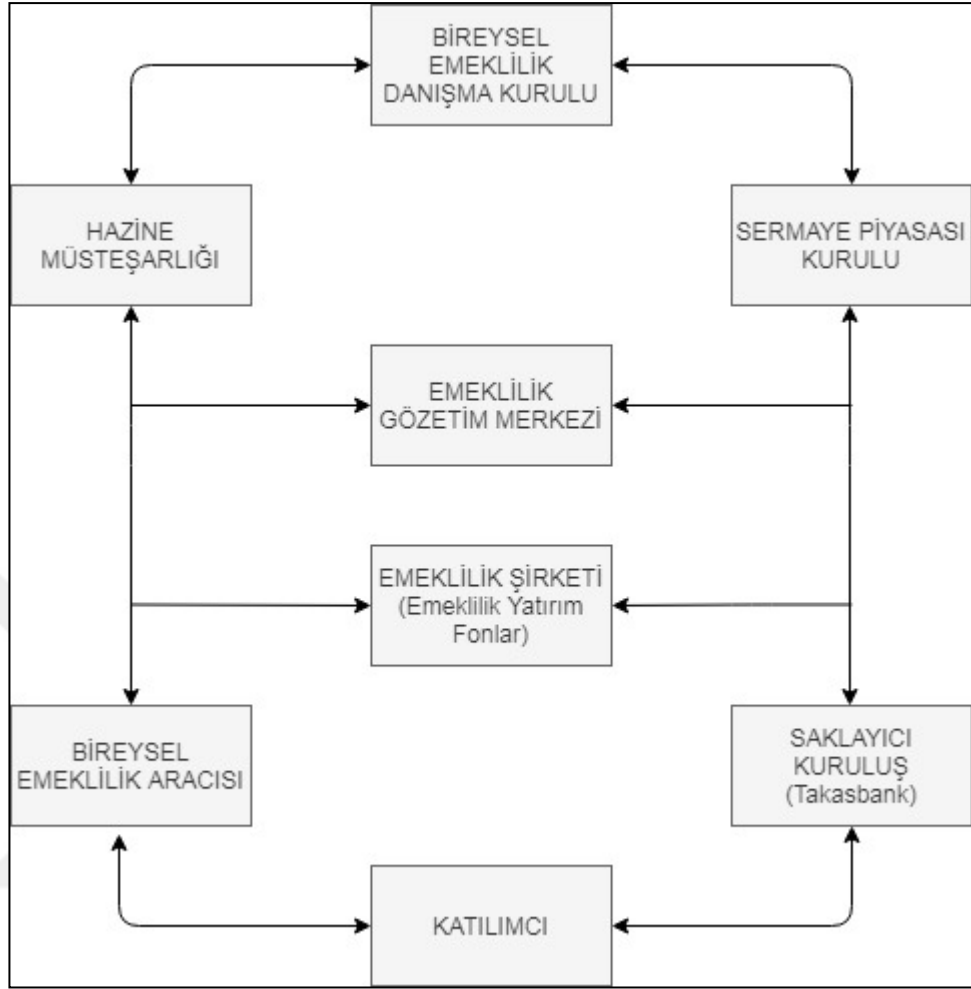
BİREYSEL EMEKLİLİK DANIŞMA KURULU

HAZİNE MÜSTEŞARLIĞI

SERMAYE PİYASASI KURULU

EMEKLİLİK GÖZETİM MERKEZİ

EMEKLİLİK ŞİRKETİ (Emeklilik Yatırım Fonlar)

BİREYSEL EMEKLİLİK ARACISI

SAKLAYICI KURULUŞ (Takasbank)

KATILIMCI